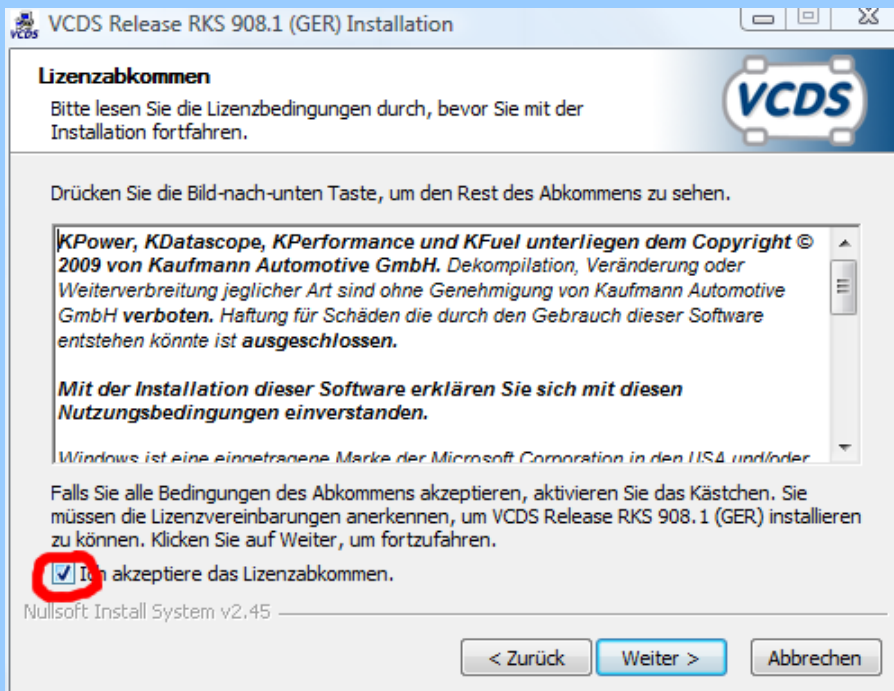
VCDS Release RKS 908.1 (GER) Installation

**Lizenzabkommen**

Bitte lesen Sie die Lizenzbedingungen durch, bevor Sie mit der Installation fortfahren.

VCDS

Drücken Sie die Bild-nach-unten Taste, um den Rest des Abkommens zu sehen.

*KPower, KDatascope, KPerformance und KFuel unterliegen dem Copyright © 2009 von Kaufmann Automotive GmbH.* Dekompilation, Veränderung oder Weiterverbreitung jeglicher Art sind ohne Genehmigung von Kaufmann Automotive GmbH **verboten.** Haftung für Schäden die durch den Gebrauch dieser Software entstehen könnte ist **ausgeschlossen.**

*Mit der Installation dieser Software erklären Sie sich mit diesen Nutzungsbedingungen einverstanden.*

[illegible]

Falls Sie alle Bedingungen des Abkommens akzeptieren, aktivieren Sie das Kästchen. Sie müssen die Lizenzvereinbarungen anerkennen, um VCDS Release RKS 908.1 (GER) installieren zu können. Klicken Sie auf Weiter, um fortzufahren.

Ich akzeptiere das Lizenzabkommen.

Nullsoft Install System v2.45

< Zurück   Weiter >   Abbrechen